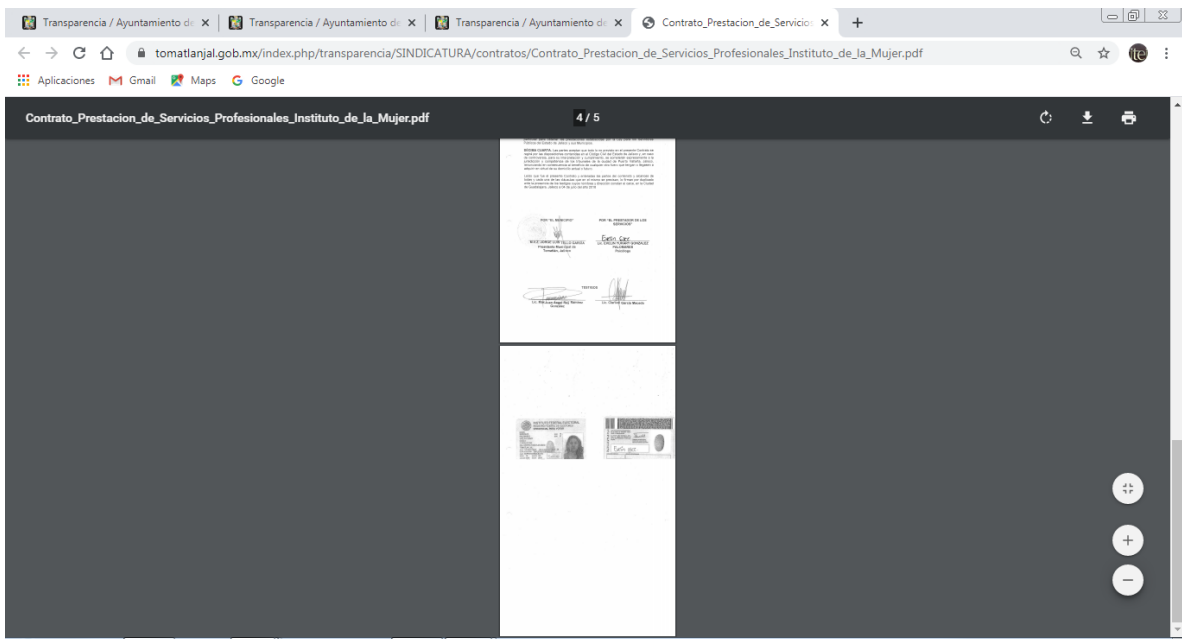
Transparencia / Ayuntamiento de ×
Transparencia / Ayuntamiento de ×
Transparencia / Ayuntamiento de ×
Contrato_Prestacion_de_Servicio ×
+

tomatlanjal.gob.mx/index.php/transparencia/SINDICATURA/contratos/Contrato_Prestacion_de_Servicios_Profesionales_Instituto_de_la_Mujer.pdf

Aplicaciones Gmail Maps Google

Contrato_Prestacion_de_Servicios_Profesionales_Instituto_de_la_Mujer.pdf

4 / 5

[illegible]

POR "EL MUNICIPIO" POR "EL PRESTADOR DE LOS SERVICIOS"

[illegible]

TESTIGOS

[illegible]